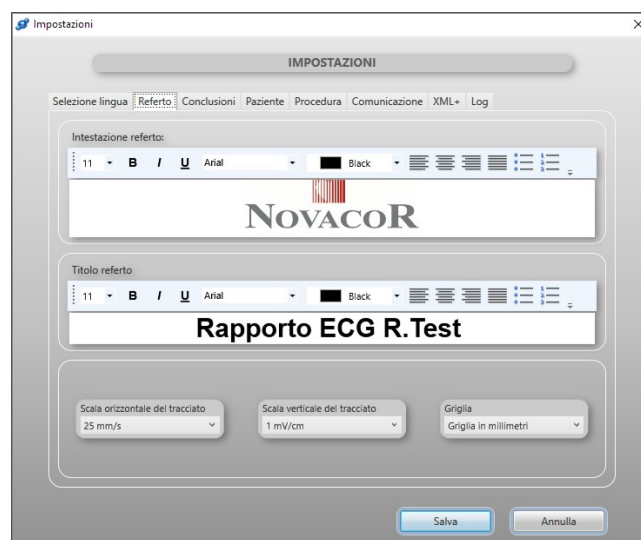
Impostazioni

×

IMPOSTAZIONI

Selezione lingua | Referto | Conclusioni | Paziente | Procedura | Comunicazione | XML+ | Log

Intestazione referto:

11 B I U Arial Black

NOVACOR

Titolo referto

11 B I U Arial Black

Rapporto ECG R.Test

Scala orizzontale del tracciato
25 mm/s

Scala verticale del tracciato
1 mV/cm

Griglia
Griglia in millimetri

Salva

Annulla